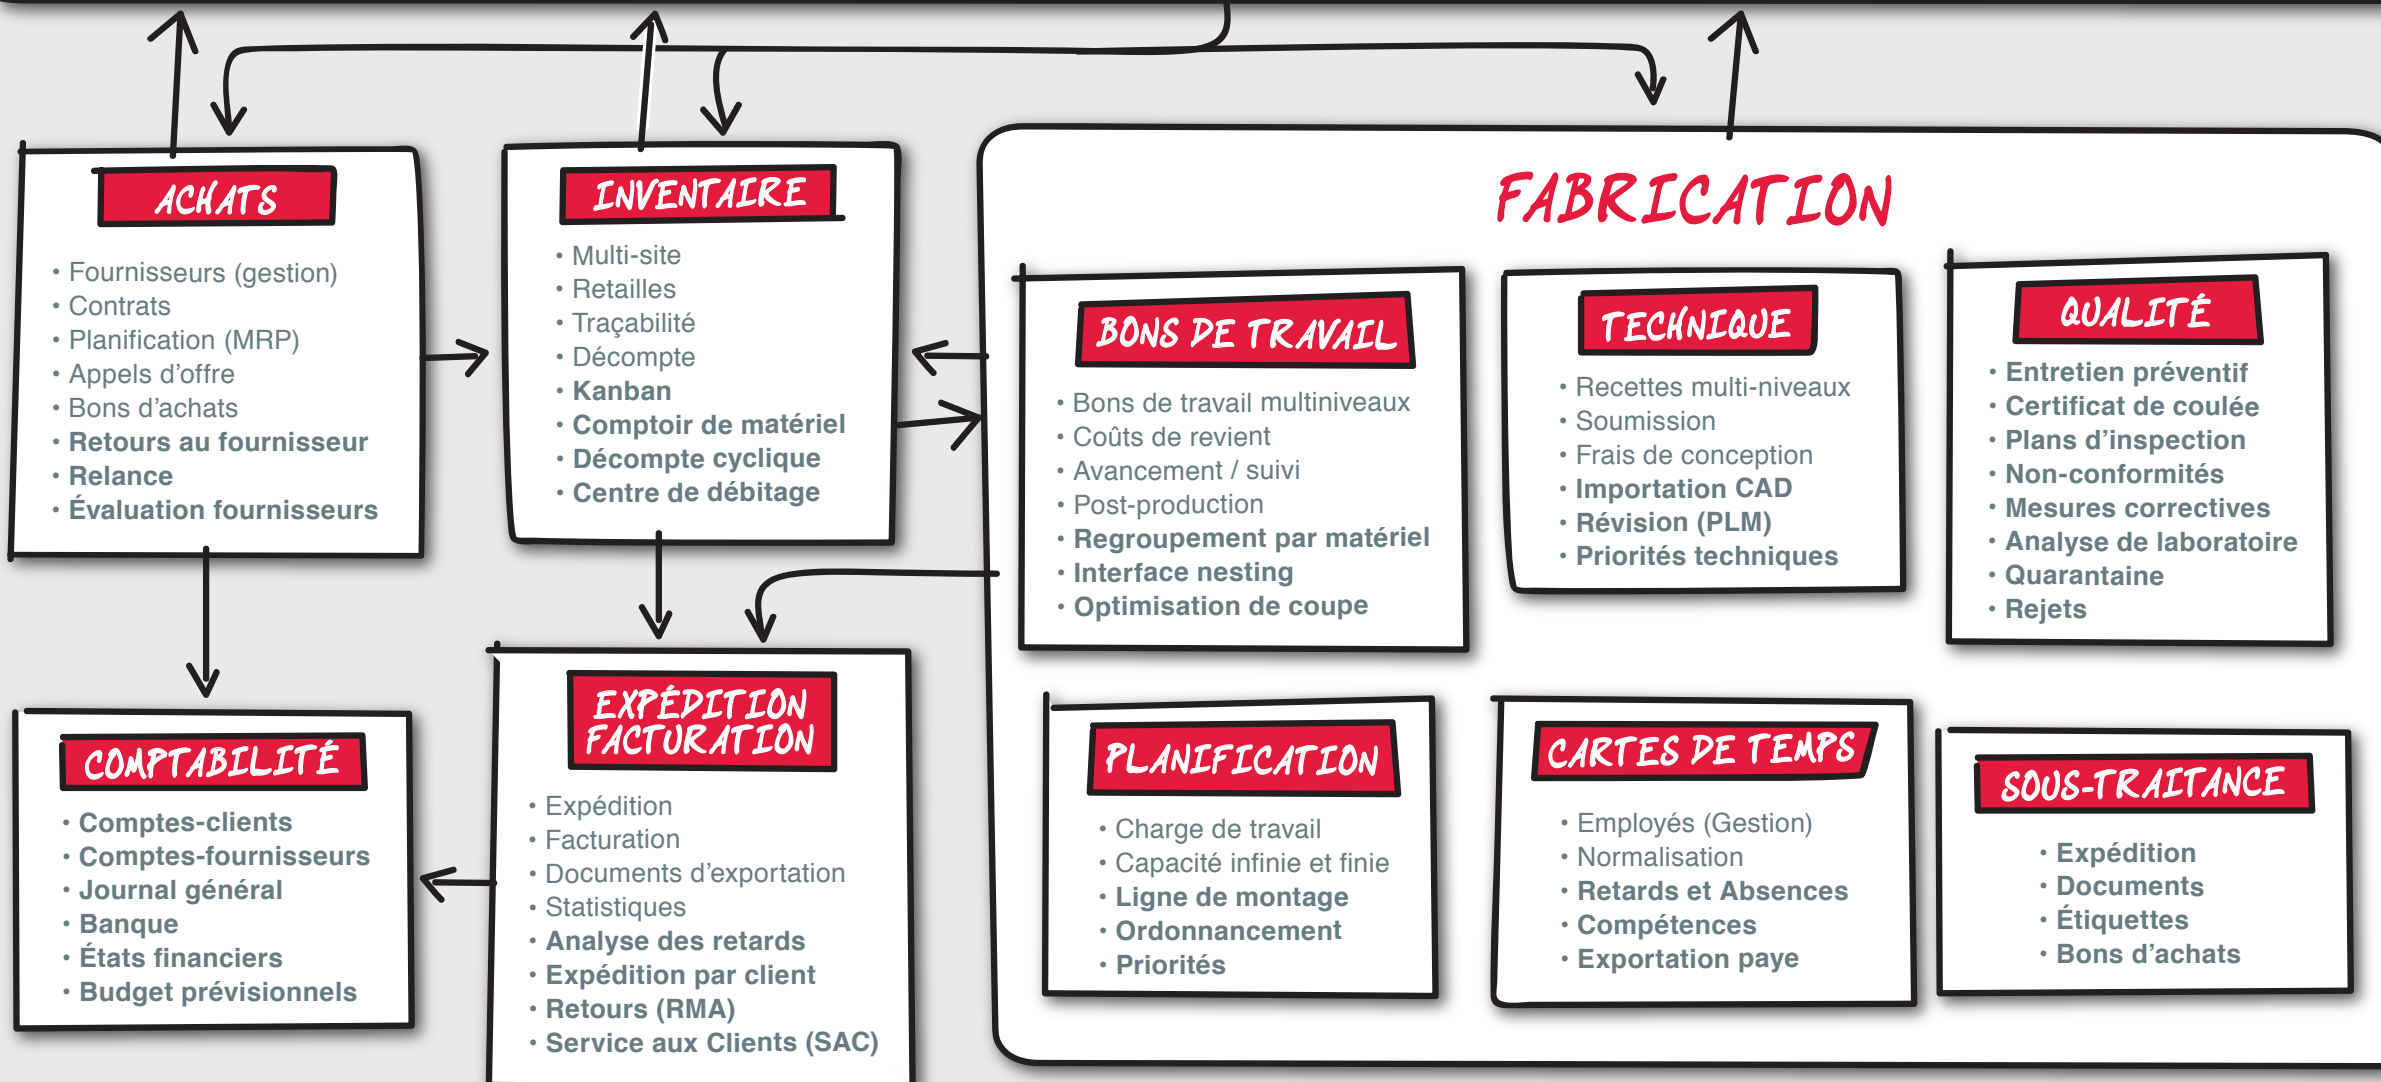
ACHATS

• Fournisseurs (gestion)
• Contrats
• Planification (MRP)
• Appels d'offre
• Bons d'achats
• Retours au fournisseur
• Relance
• Évaluation fournisseurs

INVENTAIRE

• Multi-site
• Retailles
• Traçabilité
• Décompte
• Kanban
• Comptoir de matériel
• Décompte cyclique
• Centre de débitage

FABRICATION

BONS DE TRAVAIL

• Bons de travail multiniveaux
• Coûts de revient
• Avancement / suivi
• Post-production
• Regroupement par matériel
• Interface nesting
• Optimisation de coupe

TECHNIQUE

• Recettes multi-niveaux
• Soumission
• Frais de conception
• Importation CAD
• Révision (PLM)
• Priorités techniques

QUALITÉ

• Entretien préventif
• Certificat de coulée
• Plans d'inspection
• Non-conformités
• Mesures correctives
• Analyse de laboratoire
• Quarantaine
• Rejets

COMPTABILITÉ

• Comptes-clients
• Comptes-fournisseurs
• Journal général
• Banque
• États financiers
• Budget prévisionnels

EXPÉDITION FACTURATION

• Expédition
• Facturation
• Documents d'exportation
• Statistiques
• Analyse des retards
• Expédition par client
• Retours (RMA)
• Service aux Clients (SAC)

PLANIFICATION

• Charge de travail
• Capacité infinie et finie
• Ligne de montage
• Ordonnancement
• Priorités

CARTES DE TEMPS

• Employés (Gestion)
• Normalisation
• Retards et Absences
• Compétences
• Exportation paye

SOUS-TRAITANCE

• Expédition
• Documents
• Étiquettes
• Bons d'achats